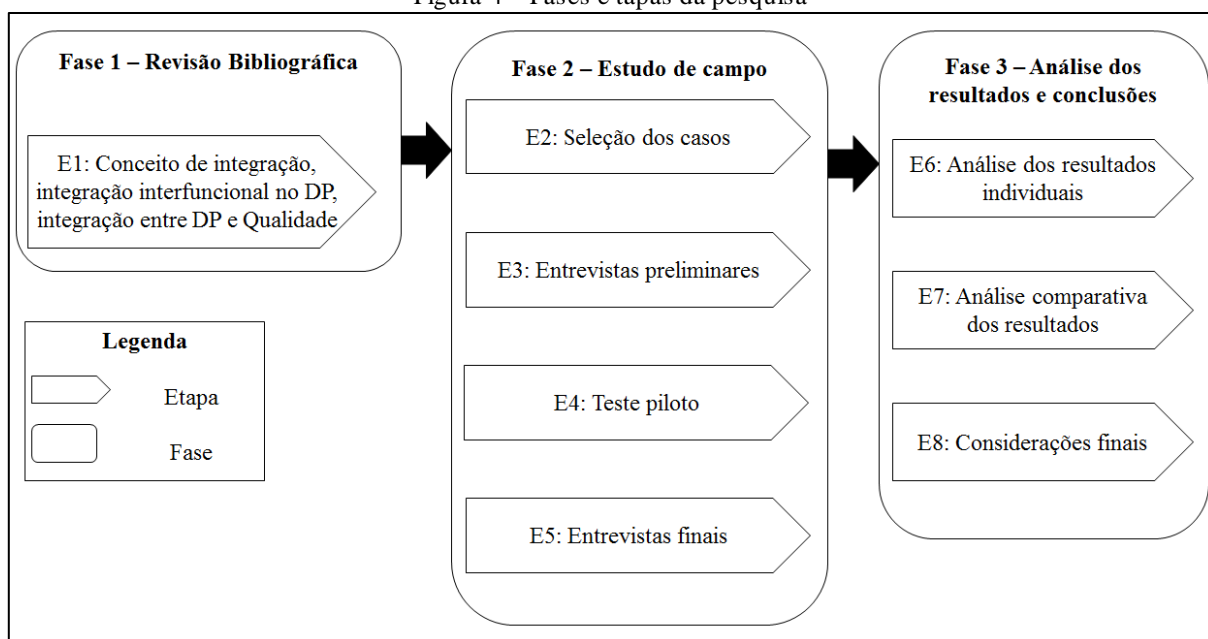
Figura 4 – Fases e tapas da pesquisa

Fase 1 – Revisão Bibliográfica

E1: Conceito de integração, integração interfuncional no DP, integração entre DP e Qualidade

Legenda

Etapa

Fase

Fase 2 – Estudo de campo

E2: Seleção dos casos

E3: Entrevistas preliminares

E4: Teste piloto

E5: Entrevistas finais

Fase 3 – Análise dos resultados e conclusões

E6: Análise dos resultados individuais

E7: Análise comparativa dos resultados

E8: Considerações finais